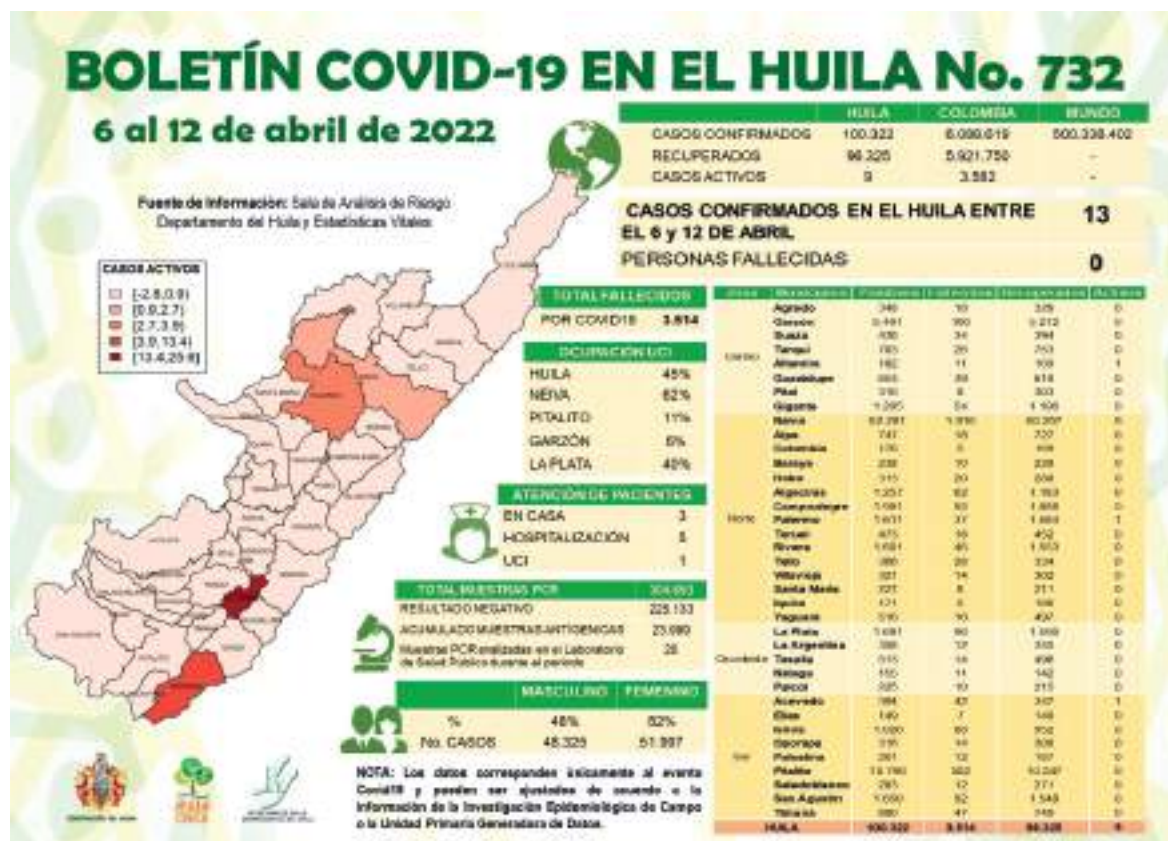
BOLETÍN COVID-19 EN EL HUILA No. 732

6 al 12 de abril de 2022

Fuente de Información: Sala de Análisis de Riesgo Departamento del Huila y Estadísticas Vitales

| | HUILA | COLOMBIA | MUNDO |
|---|---|---|---|
| CASOS CONFIRMADOS | 100.322 | 6.089.019 | 500.338.402 |
| RECUPERADOS | 96.326 | 5.921.750 | - |
| CASOS ACTIVOS | 9 | 3.582 | - |

CASOS CONFIRMADOS EN EL HUILA ENTRE EL 6 y 12 DE ABRIL 13

PERSONAS FALLECIDAS 0

CASOS ACTIVOS
[-2.8,0.9)
[0.9,2.7)
[2.7,3.9)
[3.9,13.4)
[13.4,25.9]

TOTAL FALLECIDOS
POR COVID19 3.814

OCUPACIÓN UCI
| HUILA | 45% |
|---|---|
| NEIVA | 62% |
| PITALITO | 11% |
| GARZÓN | 0% |
| LA PLATA | 40% |

ATENCIÓN DE PACIENTES
| EN CASA | 3 |
|---|---|
| HOSPITALIZACIÓN | 5 |
| UCI | 1 |

| TOTAL MUESTRAS PCR | 304.853 |
|---|---|
| RESULTADO NEGATIVO | 225.133 |
| ACUMULADO MUESTRAS ANTIGENICAS | 23.080 |
| Muestras PCR realizadas en el Laboratorio de Salud Pública durante el periodo | 28 |

| | MASCULINO | FEMENINO |
|---|---|---|
| % | 48% | 52% |
| No. CASOS | 48.325 | 51.997 |

NOTA: Los datos corresponden únicamente al evento Covid19 y pueden ser ajustados de acuerdo a la información de la Investigación Epidemiológica de Campo o la Unidad Primaria Generadora de Datos.

| Zona | Municipio | Positivos | Fallecidos | Recuperados | Activos |
|---|---|---|---|---|---|
| Centro | Agrado | 346 | 10 | 335 | 0 |
| | Garzón | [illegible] | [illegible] | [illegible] | 0 |
| | Suaza | 408 | 14 | 394 | 0 |
| | Tarqui | 785 | 26 | 753 | 0 |
| | Altamira | 182 | 11 | 169 | 1 |
| | Guadalupe | 865 | 38 | 816 | 0 |
| | Pital | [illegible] | 8 | 303 | 0 |
| | Gigante | 1.295 | 54 | 1.196 | 0 |
| Norte | Neiva | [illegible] | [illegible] | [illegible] | 6 |
| | Aipe | 747 | 18 | 727 | 0 |
| | Colombia | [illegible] | 5 | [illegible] | 0 |
| | Baraya | 238 | 10 | 228 | 0 |
| | Hobo | 315 | 20 | 294 | 0 |
| | Algeciras | 1.237 | 62 | 1.163 | 0 |
| | Campoalegre | 1.981 | 93 | 1.868 | 0 |
| | Palermo | 1.631 | 37 | 1.564 | 1 |
| | Tello | 475 | 16 | 452 | 0 |
| | Rivera | 1.651 | 45 | 1.553 | 0 |
| | Teruel | 260 | 20 | 234 | 0 |
| | Villavieja | 327 | 14 | 302 | 0 |
| | Santa María | 227 | 8 | 211 | 0 |
| | Iquira | 171 | 6 | 158 | 0 |
| | Yaguará | 516 | 10 | 497 | 0 |
| Occidente | La Plata | 1.681 | 90 | 1.569 | 0 |
| | La Argentina | 366 | 12 | 345 | 0 |
| | Tesalia | 515 | 14 | 498 | 0 |
| | Nátaga | 155 | 11 | 142 | 0 |
| | Paicol | 225 | 10 | 213 | 0 |
| Sur | Acevedo | 384 | 43 | 337 | 1 |
| | Elías | 149 | 7 | 140 | 0 |
| | Isnos | 1.020 | 60 | 952 | 0 |
| | Oporapa | 335 | 14 | 308 | 0 |
| | Palestina | 281 | 12 | 167 | 0 |
| | Pitalito | 13.790 | 562 | 13.087 | 0 |
| | Saladoblanco | 285 | 12 | 271 | 0 |
| | San Agustín | 1.650 | 82 | 1.548 | 0 |
| | Timaná | 880 | 47 | 749 | 0 |
| HUILA | | 100.322 | 3.814 | 96.326 | 9 |